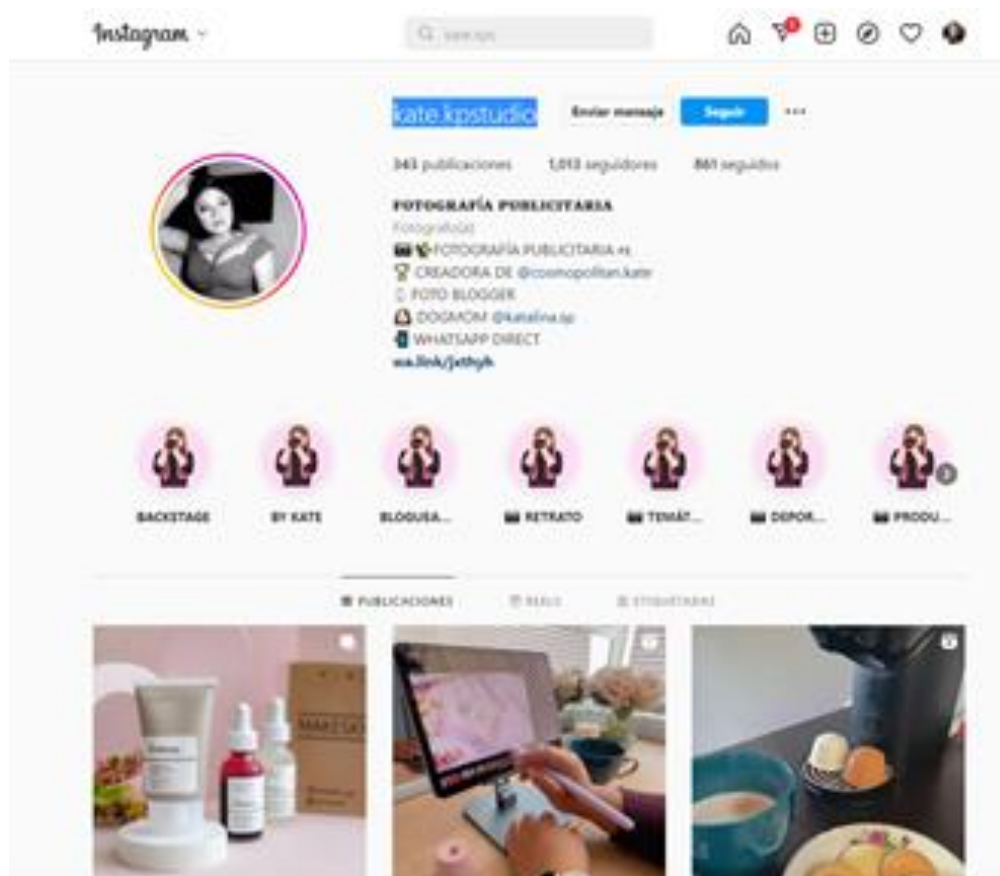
Instagram

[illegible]

kate.kpstudio Enviar mensaje Seguir ···

343 publicaciones 1,013 seguidores 861 seguidos

FOTOGRAFÍA PUBLICITARIA
Fotógrafo(a)
📷 FOTOGRAFÍA PUBLICITARIA es
🏆 CREADORA DE @cosmopolitan.kate
FOTO BLOGGER
DOGMOM @katalina.kp
WHATSAPP DIRECT
wa.link/jxthyh

BACKSTAGE
BY KATE
BLOGUSA...
RETRATO
TEMÁT...
DEPOR...
PRODU...

PUBLICACIONES
REELS
ETIQUETADAS

MAKE UP